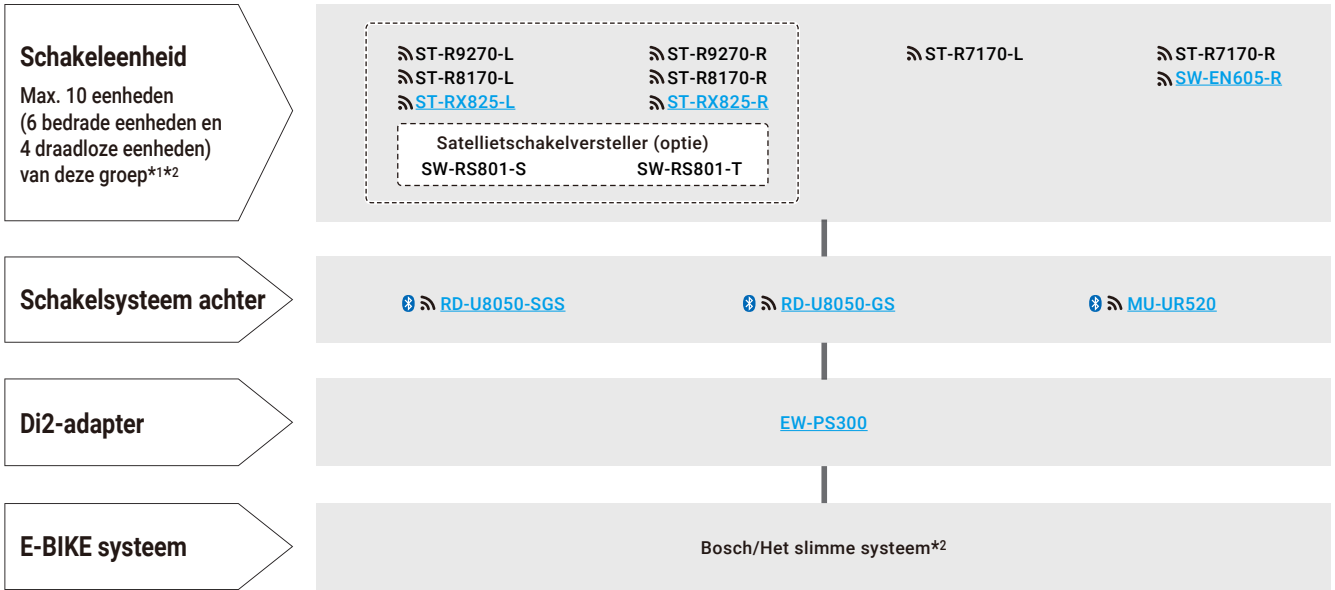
Schakeleenheid
Max. 10 eenheden (6 bedrade eenheden en 4 draadloze eenheden) van deze groep*1*2

ST-R9270-L
ST-R8170-L
ST-RX825-L

ST-R9270-R
ST-R8170-R
ST-RX825-R

Satellietschakelversteller (optie)
SW-RS801-S
SW-RS801-T

ST-R7170-L

ST-R7170-R
SW-EN605-R

Schakelsysteem achter

RD-U8050-SGS
RD-U8050-GS
MU-UR520

Di2-adapter

EW-PS300

E-BIKE systeem

Bosch/Het slimme systeem*2